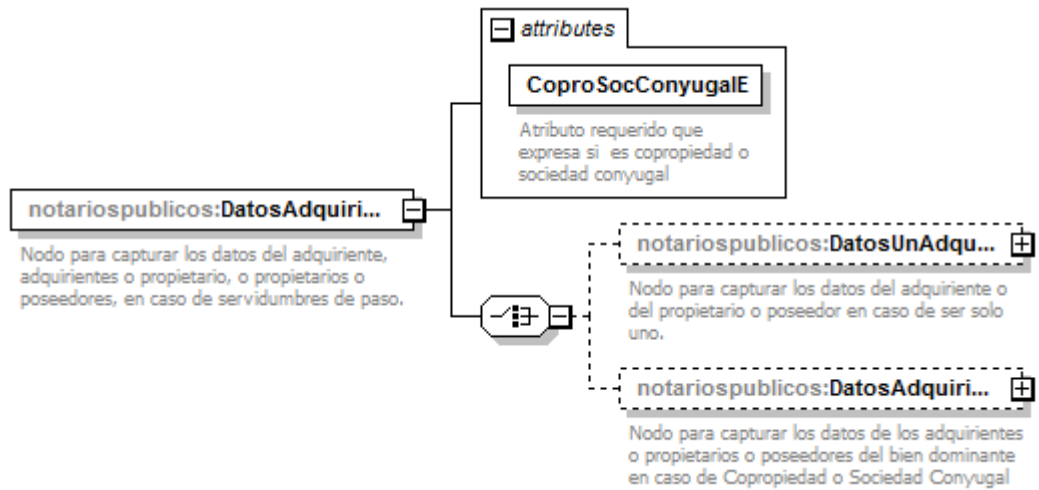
attributes

CoproSocConyugalE

Atributo requerido que expresa si es copropiedad o sociedad conyugal

notariospublicos:DatosAdquiri...

Nodo para capturar los datos del adquiriente, adquirientes o propietario, o propietarios o poseedores, en caso de servidumbres de paso.

notariospublicos:DatosUnAdqu...

Nodo para capturar los datos del adquiriente o del propietario o poseedor en caso de ser solo uno.

notariospublicos:DatosAdquiri...

Nodo para capturar los datos de los adquirientes o propietarios o poseedores del bien dominante en caso de Copropiedad o Sociedad Conyugal